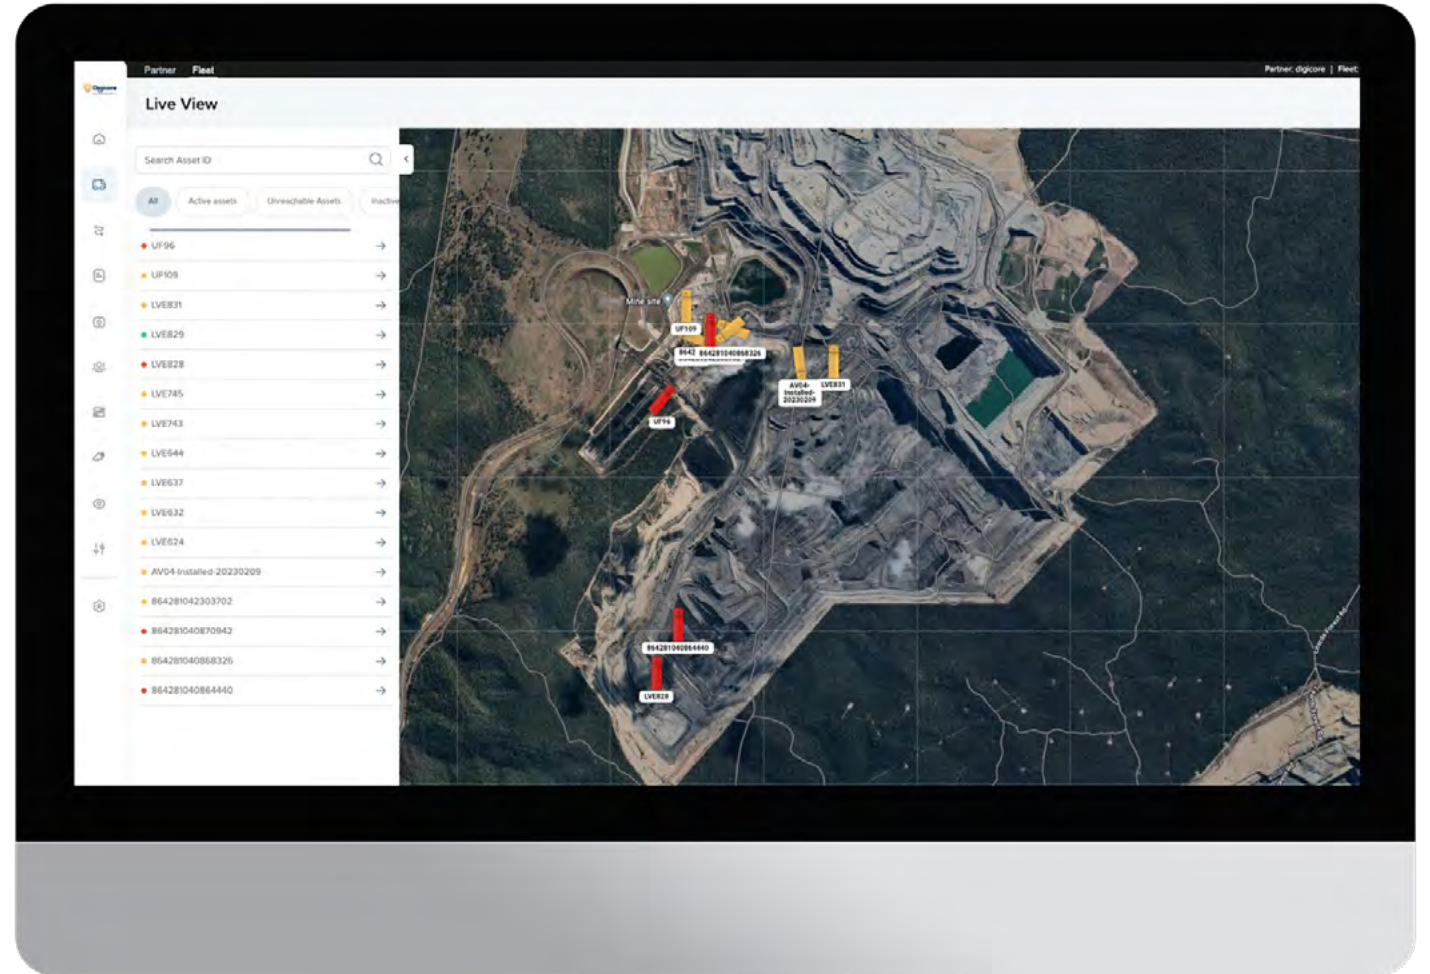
Partner Fleet

Partner: digicore | Fleet

Live View

Search Asset ID

All
Active assets
Unreachable Assets
Inactive

UF96
UF109
LVE831
LVE829
LVE828
LVE745
LVE743
LVE644
LVE637
LVE632
LVE624
AV04-Installed-20230209
864281042303702
864281040870942
864281040868326
864281040864440

Mine site
UF109
8642
864281040868326
AV04-Installed-20230209
LVE831
UF96
864281040864440
LVE828